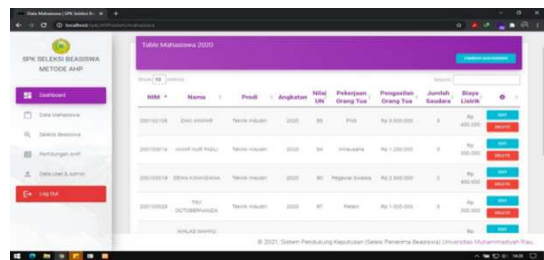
SPK SELEKSI BEASISWA METODE AHP

Dashboard

Data Mahasiswa

Seleksi Beasiswa

Perhitungan AHP

Data User & Admin

Log Out

Table Mahasiswa 2020

Show [10] entries

Search:

| NIM | Nama | Prodi | Angkatan | Nilai UN | Pekerjaan Orang Tua | Pengasilan Orang Tua | Jumlah Saudara | Biaya Listrik | |
|---|---|---|---|---|---|---|---|---|---|
| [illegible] | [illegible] | Teknik Industri | 2020 | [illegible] | PNS | Rp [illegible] | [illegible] | Rp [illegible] | EDIT DELETE |
| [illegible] | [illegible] | Teknik Industri | 2020 | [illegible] | Wiraswasta | Rp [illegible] | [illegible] | Rp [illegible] | EDIT DELETE |
| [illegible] | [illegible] | Teknik Industri | 2020 | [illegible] | Pegawai Swasta | Rp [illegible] | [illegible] | Rp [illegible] | EDIT DELETE |
| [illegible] | TAV OCTOBERIYANDA | Teknik Industri | 2020 | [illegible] | Petani | Rp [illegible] | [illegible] | Rp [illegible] | EDIT DELETE |
| | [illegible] | | | | | | | | |

© 2021, Sistem Pendukung Keputusan (Seleksi Penerima Beasiswa) Universitas Muhammadiyah Riau